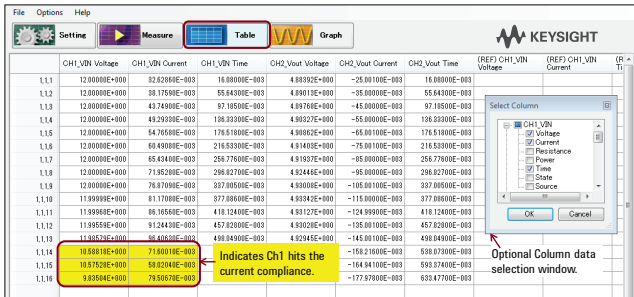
File Options Help

Setting Measure Table Graph

KEYSIGHT

| | CH1_VIN Voltage | CH1_VIN Current | CH1_VIN Time | CH2_Vout Voltage | CH2_Vout Current | CH2_Vout Time | (REF) CH1_VIN Voltage | (REF) CH1_VIN Current | (R Ti |
|---|---|---|---|---|---|---|---|---|---|
| 1,1,1 | 12.00000E+000 | 32.62860E-003 | 16.08000E-003 | 4.88392E+000 | -25.00100E-003 | 16.08000E-003 | | | |
| 1,1,2 | 12.00000E+000 | 38.17590E-003 | 55.64300E-003 | 4.89013E+000 | -35.00000E-003 | 55.64300E-003 | | | |
| 1,1,3 | 12.00000E+000 | 43.74900E-003 | 97.18500E-003 | 4.89768E+000 | -45.00000E-003 | 97.18500E-003 | | | |
| 1,1,4 | 12.00000E+000 | 49.29330E-003 | 136.33300E-003 | 4.90327E+000 | -55.00000E-003 | 136.33300E-003 | | | |
| 1,1,5 | 12.00000E+000 | 54.76580E-003 | 176.51800E-003 | 4.90862E+000 | -65.00100E-003 | 176.51800E-003 | | | |
| 1,1,6 | 12.00000E+000 | 60.49080E-003 | 216.53300E-003 | 4.91403E+000 | -75.00100E-003 | 216.53300E-003 | | | |
| 1,1,7 | 12.00000E+000 | 65.43400E-003 | 256.77600E-003 | 4.91937E+000 | -85.00000E-003 | 256.77600E-003 | | | |
| 1,1,8 | 12.00000E+000 | 71.95280E-003 | 296.82700E-003 | 4.92446E+000 | -95.00000E-003 | 296.82700E-003 | | | |
| 1,1,9 | 12.00000E+000 | 76.87090E-003 | 337.00500E-003 | 4.93008E+000 | -105.00100E-003 | 337.00500E-003 | | | |
| 1,1,10 | 11.99999E+000 | 81.17080E-003 | 377.88600E-003 | 4.93342E+000 | -115.00000E-003 | 377.08600E-003 | | | |
| 1,1,11 | 11.99968E+000 | 86.16560E-003 | 418.12400E-003 | 4.93127E+000 | -124.99900E-003 | 418.12400E-003 | | | |
| 1,1,12 | 11.99559E+000 | 91.24430E-003 | 457.82800E-003 | 4.93028E+000 | -135.00100E-003 | 457.82800E-003 | | | |
| 1,1,13 | 11.88579E+000 | 95.40820E-003 | 498.04900E-003 | 4.92945E+000 | -145.00100E-003 | 498.04900E-003 | | | |
| 1,1,14 | 10.56818E+000 | 71.80010E-003 | | | -158.21600E-003 | 538.07300E-003 | | | |
| 1,1,15 | 10.57528E+000 | 58.02040E-003 | | | -164.94100E-003 | 593.37400E-003 | | | |
| 1,1,16 | 9.83504E+000 | 79.50670E-003 | | | -177.97000E-003 | 633.47700E-003 | | | |

Indicates Ch1 hits the current compliance.

Select Column
CH1_VIN
Voltage
Current
Resistance
Power
Time
State
Source
OK Cancel

Optional Column data selection window.